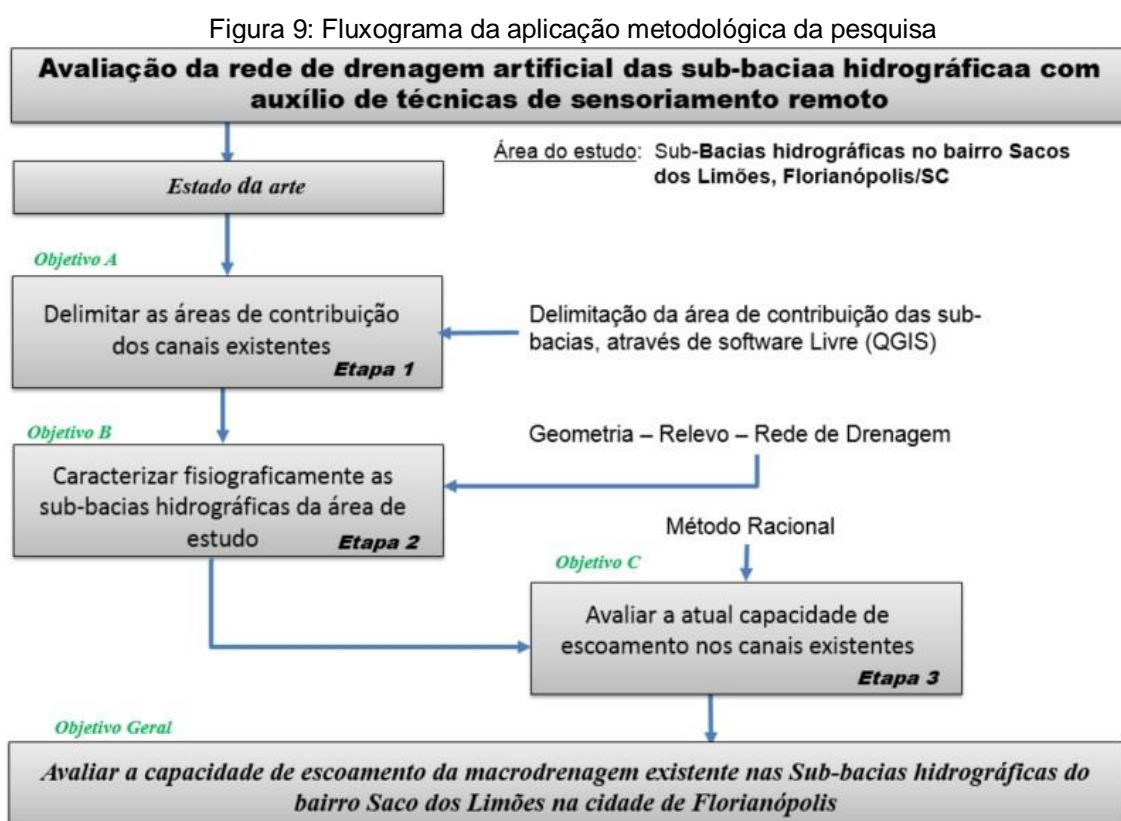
Figura 9: Fluxograma da aplicação metodológica da pesquisa

Avaliação da rede de drenagem artificial das sub-baciaa hidrográficaa com auxílio de técnicas de sensoriamento remoto

Área do estudo: Sub-Bacias hidrográficas no bairro Sacos dos Limões, Florianópolis/SC

Estado da arte

Objetivo A

Delimitar as áreas de contribuição dos canais existentes

Etapa 1

Delimitação da área de contribuição das sub-bacias, através de software Livre (QGIS)

Objetivo B

Geometria – Relevo – Rede de Drenagem

Caracterizar fisiograficamente as sub-bacias hidrográficas da área de estudo

Etapa 2

Método Racional

Objetivo C

Avaliar a atual capacidade de escoamento nos canais existentes

Etapa 3

Objetivo Geral

Avaliar a capacidade de escoamento da macrodrenagem existente nas Sub-bacias hidrográficas do bairro Saco dos Limões na cidade de Florianópolis